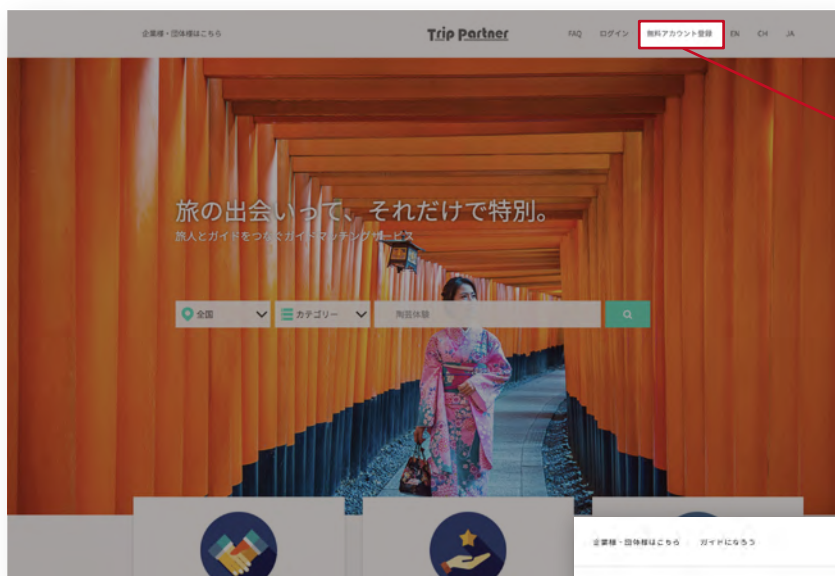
企業様・団体様はこちら

Trip Partner

FAQ ログイン 無料アカウント登録 EN CH JA

旅の出会いって、それだけで特別。

旅人とガイドをつなぐガイドマッチングサービス

全国

カテゴリー

陶芸体験

企業様・団体様はこちら ガイドになろう